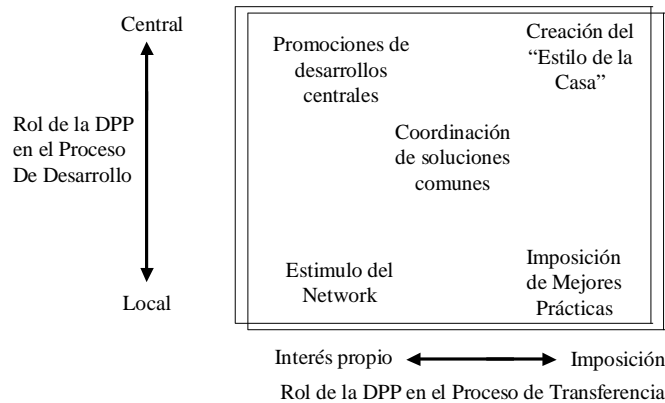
Central

Rol de la DPP en el Proceso De Desarrollo

Local

Promociones de desarrollos centrales

Creación del “Estilo de la Casa”

Coordinación de soluciones comunes

Estimulo del Network

Imposición de Mejores Prácticas

Interés propio

Imposición

Rol de la DPP en el Proceso de Transferencia